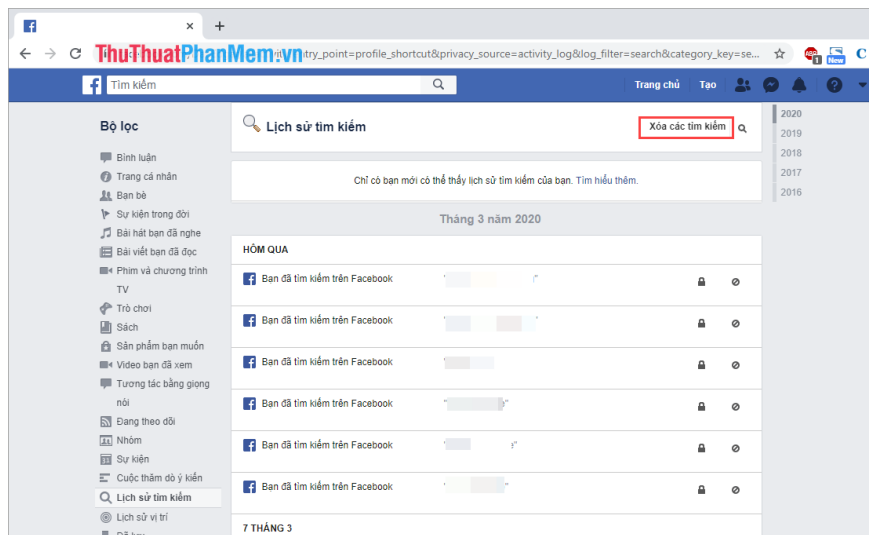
ThuThuatPhanMem.vn

ntry_point=profile_shortcut&privacy_source=activity_log&log_filter=search&category_key=se...

New

Tìm kiếm

Trang chủ Tạo

Bộ lọc

Bình luận
Trang cá nhân
Bạn bè
Sự kiện trong đời
Bài hát bạn đã nghe
Bài viết bạn đã đọc
Phim và chương trình TV
Trò chơi
Sách
Sản phẩm bạn muốn
Video bạn đã xem
Tương tác bằng giọng nói
Đang theo dõi
Nhóm
Sự kiện
Cuộc thăm dò ý kiến
Lịch sử tìm kiếm
Lịch sử vị trí

Lịch sử tìm kiếm

Xóa các tìm kiếm

Chỉ có bạn mới có thể thấy lịch sử tìm kiếm của bạn. Tìm hiểu thêm.

Tháng 3 năm 2020

HÔM QUA

Bạn đã tìm kiếm trên Facebook
Bạn đã tìm kiếm trên Facebook
Bạn đã tìm kiếm trên Facebook
Bạn đã tìm kiếm trên Facebook
Bạn đã tìm kiếm trên Facebook
Bạn đã tìm kiếm trên Facebook

7 THÁNG 3

2020
2019
2018
2017
2016